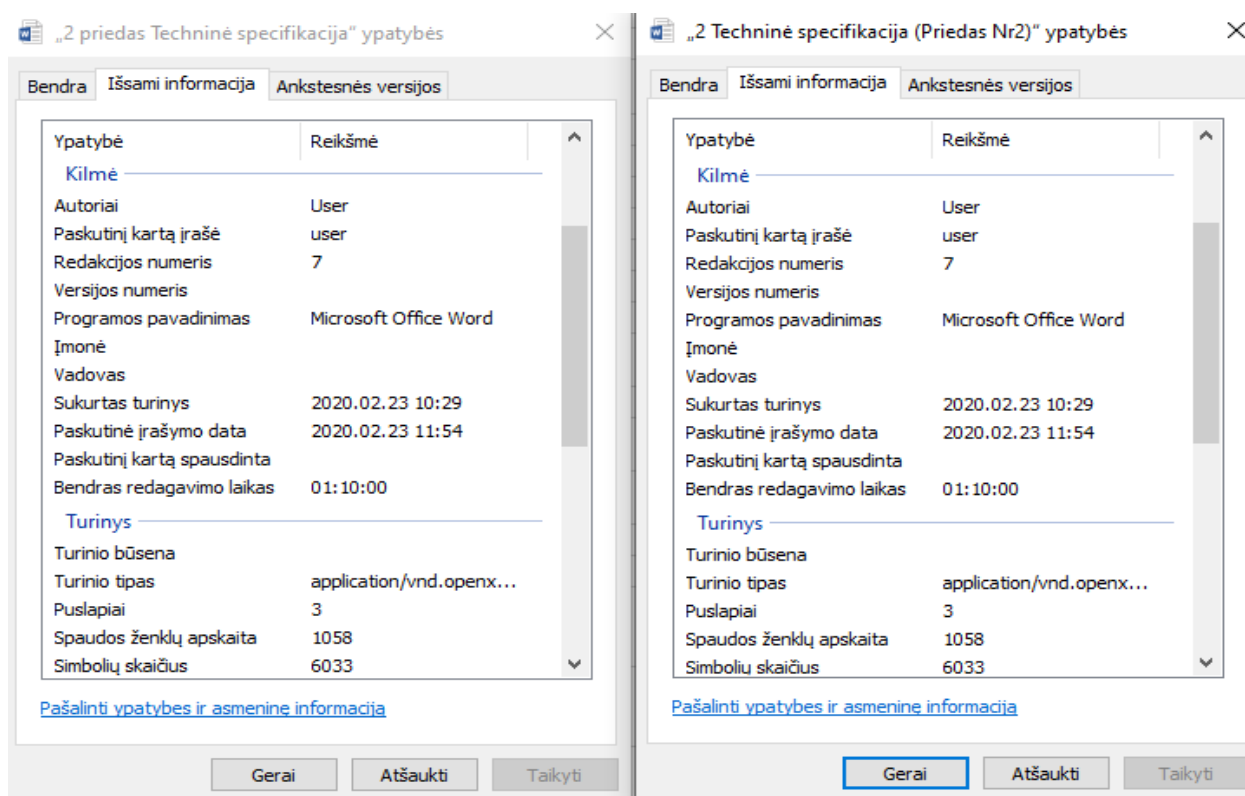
„2 priedas Techninė specifikacija“ ypatybės

Bendra | Išsami informacija | Ankstesnės versijos

| Ypatybė | Reikšmė |
|---|---|
| **Kilmė** | |
| Autoriai | User |
| Paskutinį kartą įrašė | user |
| Redakcijos numeris | 7 |
| Versijos numeris | |
| Programos pavadinimas | Microsoft Office Word |
| Įmonė | |
| Vadovas | |
| Sukurtas turinys | 2020.02.23 10:29 |
| Paskutinė įrašymo data | 2020.02.23 11:54 |
| Paskutinį kartą spausdinta | |
| Bendras redagavimo laikas | 01:10:00 |
| **Turinys** | |
| Turinio būsena | |
| Turinio tipas | application/vnd.openx... |
| Puslapiai | 3 |
| Spaudos ženklų apskaita | 1058 |
| Simbolių skaičius | 6033 |

Pašalinti ypatybes ir asmeninę informaciją

Gerai | Atšaukti | Taikyti

„2 Techninė specifikacija (Priedas Nr2)“ ypatybės

Bendra | Išsami informacija | Ankstesnės versijos

| Ypatybė | Reikšmė |
|---|---|
| **Kilmė** | |
| Autoriai | User |
| Paskutinį kartą įrašė | user |
| Redakcijos numeris | 7 |
| Versijos numeris | |
| Programos pavadinimas | Microsoft Office Word |
| Įmonė | |
| Vadovas | |
| Sukurtas turinys | 2020.02.23 10:29 |
| Paskutinė įrašymo data | 2020.02.23 11:54 |
| Paskutinį kartą spausdinta | |
| Bendras redagavimo laikas | 01:10:00 |
| **Turinys** | |
| Turinio būsena | |
| Turinio tipas | application/vnd.openx... |
| Puslapiai | 3 |
| Spaudos ženklų apskaita | 1058 |
| Simbolių skaičius | 6033 |

Pašalinti ypatybes ir asmeninę informaciją

Gerai | Atšaukti | Taikyti